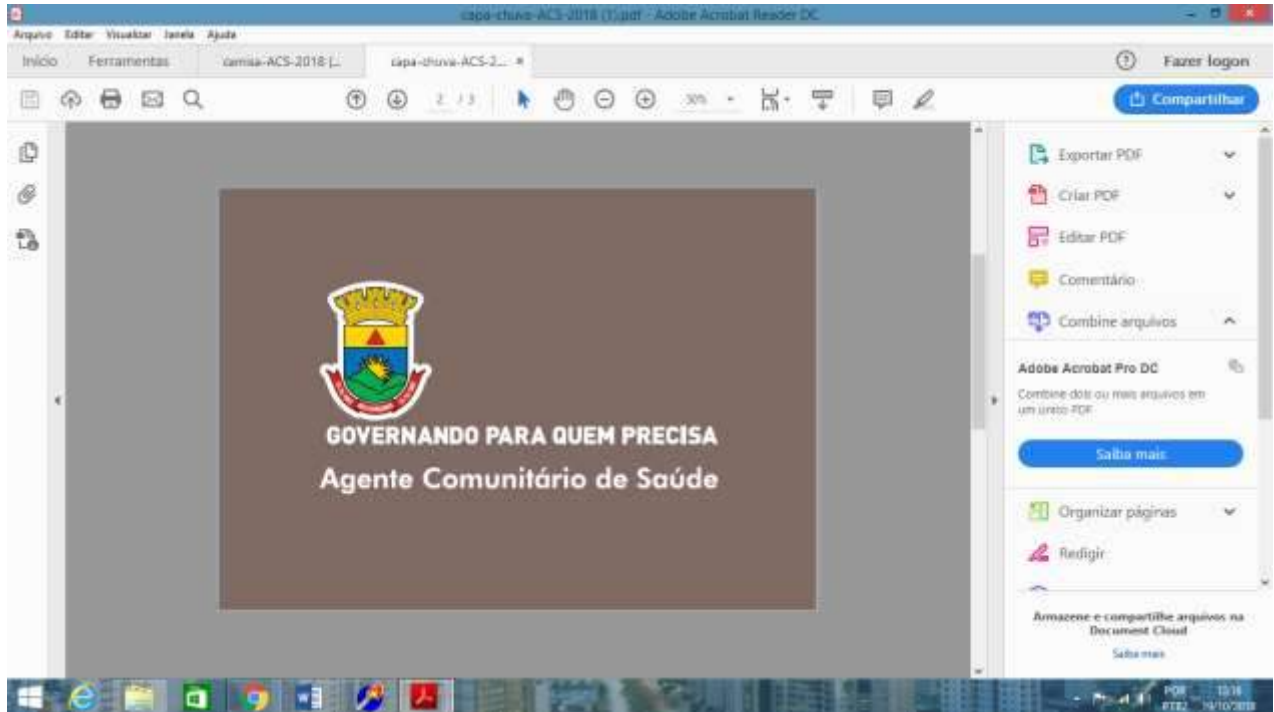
capa-chuva-ACS-2018 (1).pdf - Adobe Acrobat Reader DC

Arquivo Editar Visualizar Janela Ajuda

Início Ferramentas camisa-ACS-2018 [... capa-chuva-ACS-2... ×

Fazer logon

2 / 3 30%

Compartilhar

GOVERNANDO PARA QUEM PRECISA
Agente Comunitário de Saúde

Exportar PDF
Criar PDF
Editar PDF
Comentário
Combine arquivos

Adobe Acrobat Pro DC
Combine dois ou mais arquivos em um único PDF

Saiba mais

Organizar páginas
Redigir

Armazene e compartilhe arquivos na Document Cloud
Saiba mais

POR PTB2 13:16 14/10/2018